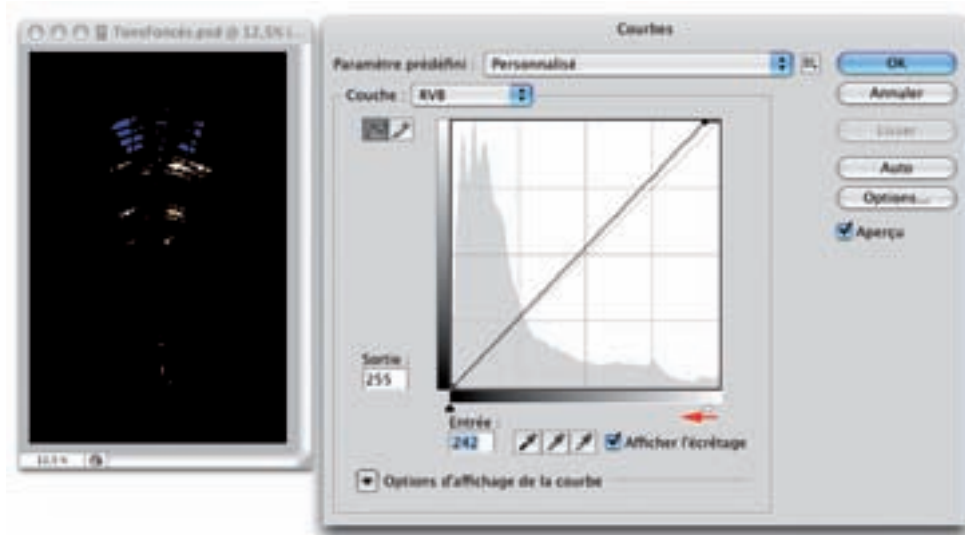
TonsFoncés.psd @ 12,5% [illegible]

12,5 %

Courbes

Paramètre prédéfini : Personnalisé

Couche : RVB

Sortie :
255

Entrée :
242

Afficher l'écrêtage

Options d'affichage de la courbe

OK

Annuler

Lisser

Auto

Options...

Aperçu